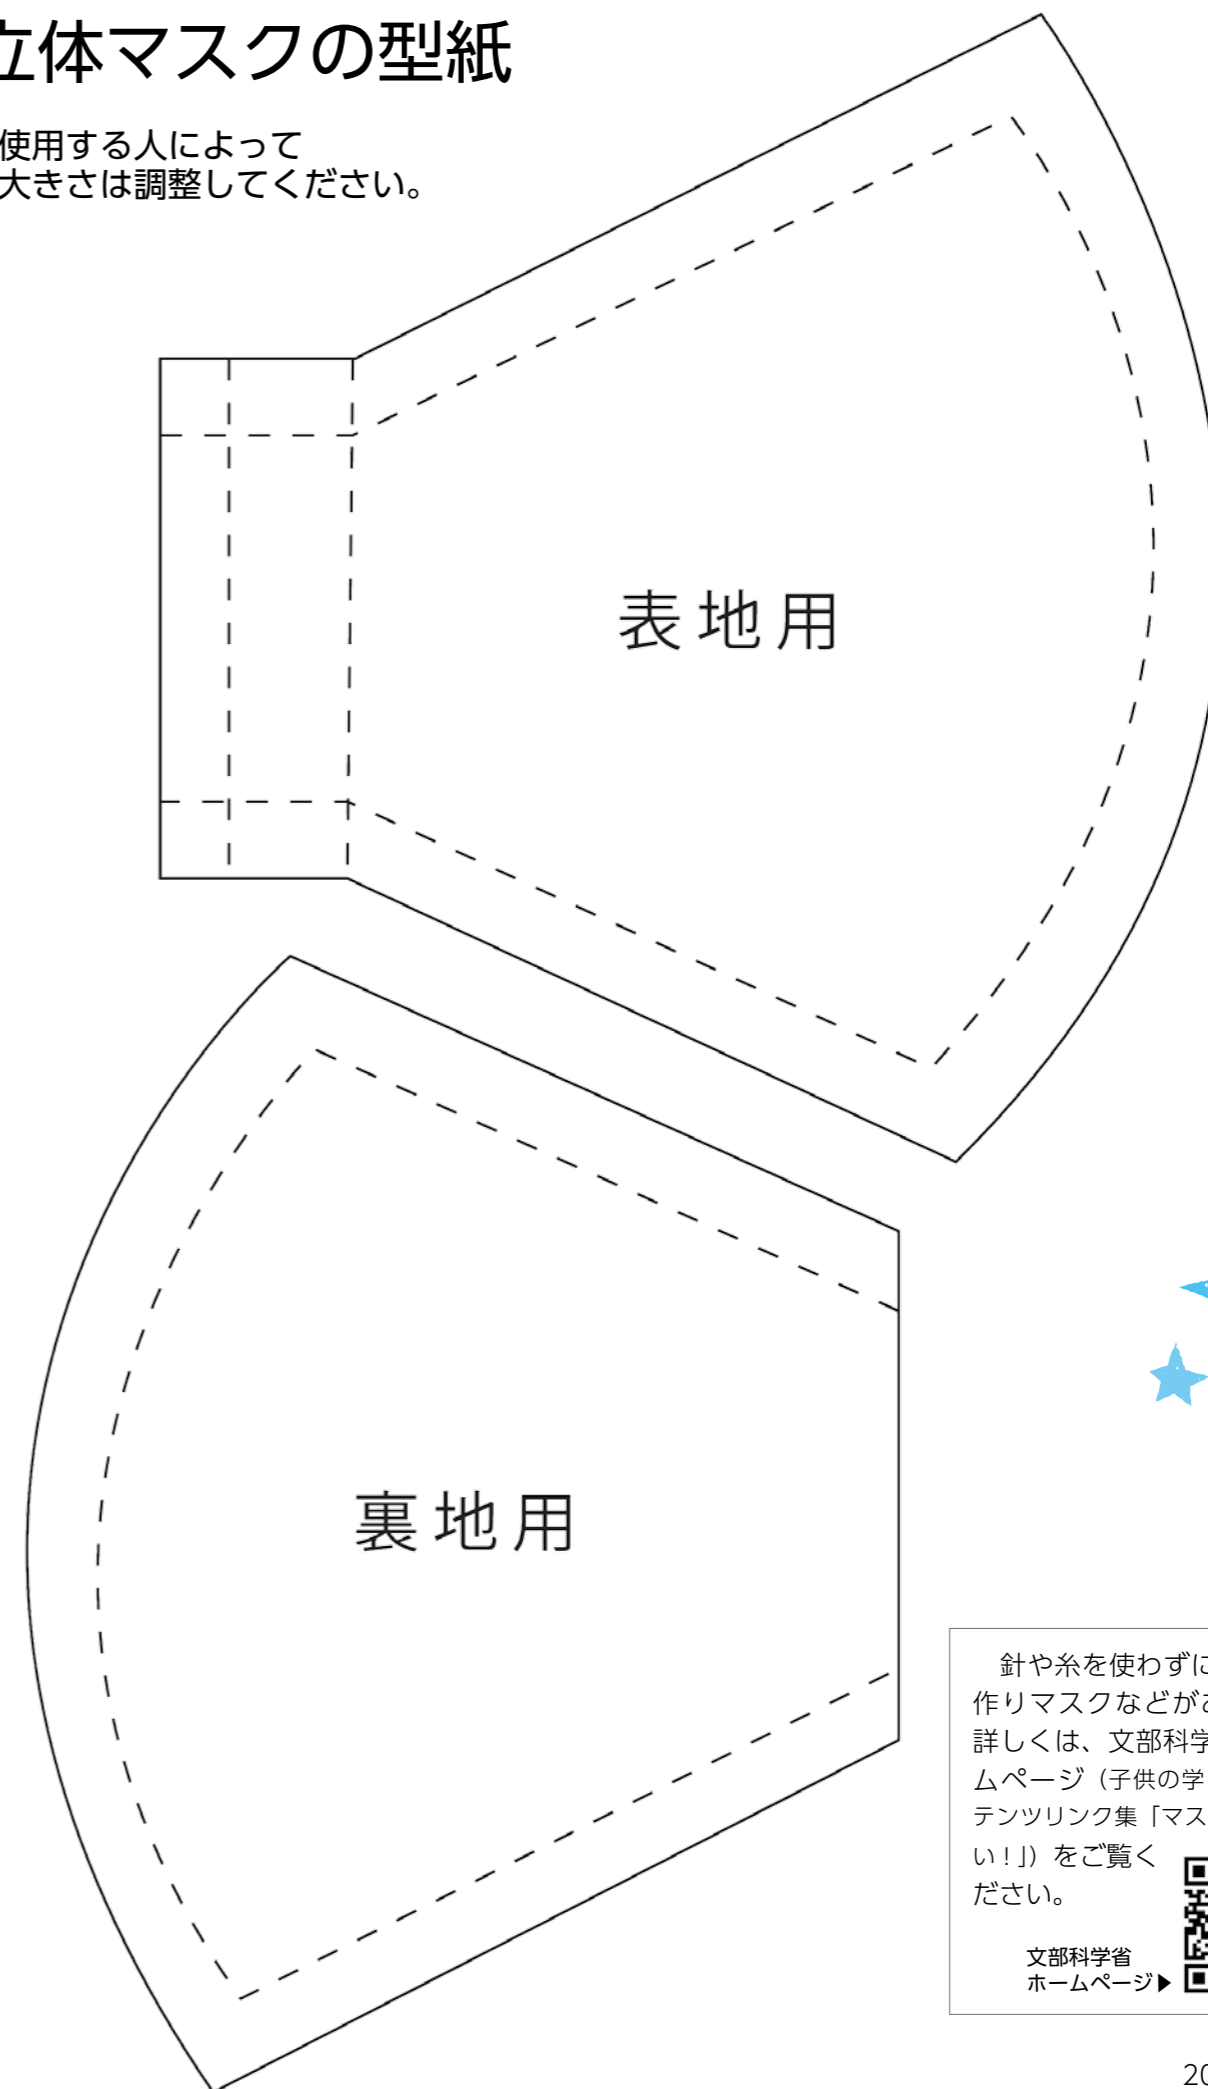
立体マスクの型紙

使用する人によって
大きさは調整してください。

表地用

裏地用

針や糸を使わずに
作りマスクなどがあ
詳しくは、文部科学
ムページ（子供の学
テンツリンク集「マス
い！」）をご覧く
ださい。

文部科学省
ホームページ▶

20